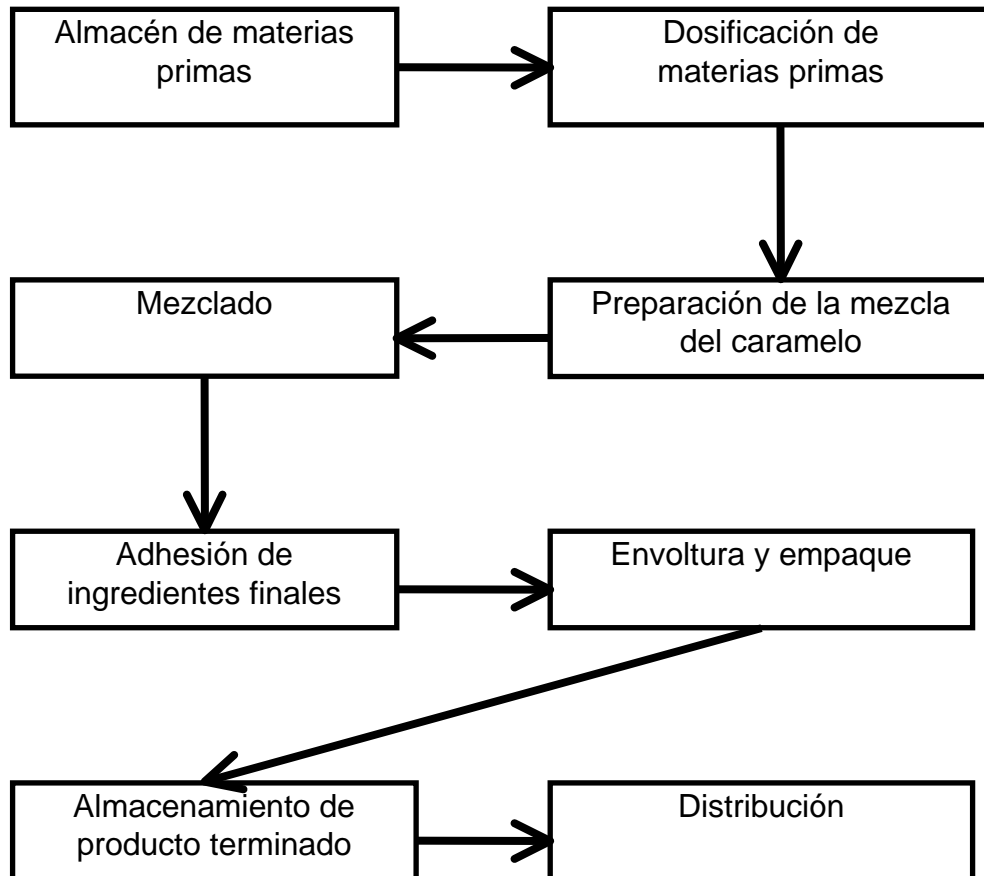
Almacén de materias primas

Dosificación de materias primas

Preparación de la mezcla del caramelo

Mezclado

Adhesión de ingredientes finales

Envoltura y empaque

Almacenamiento de producto terminado

Distribución